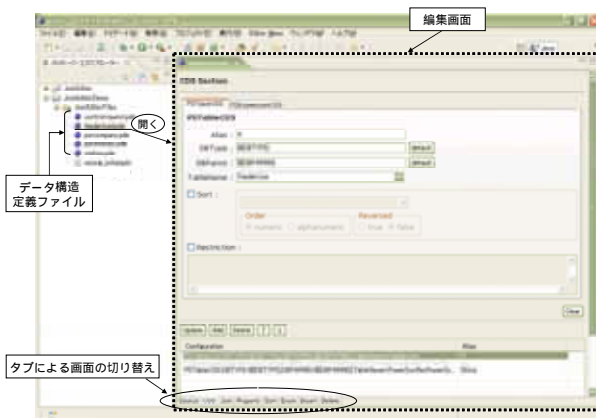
編集画面

開く

データ構造
定義ファイル

タブによる画面の切り替え

CDS Section

Alias :
TableName :

Sort :
Order
numeric
alphanumeric
Reversed
true
false

Restriction :

Close

Update
Add
Delete

Configuration
Alias